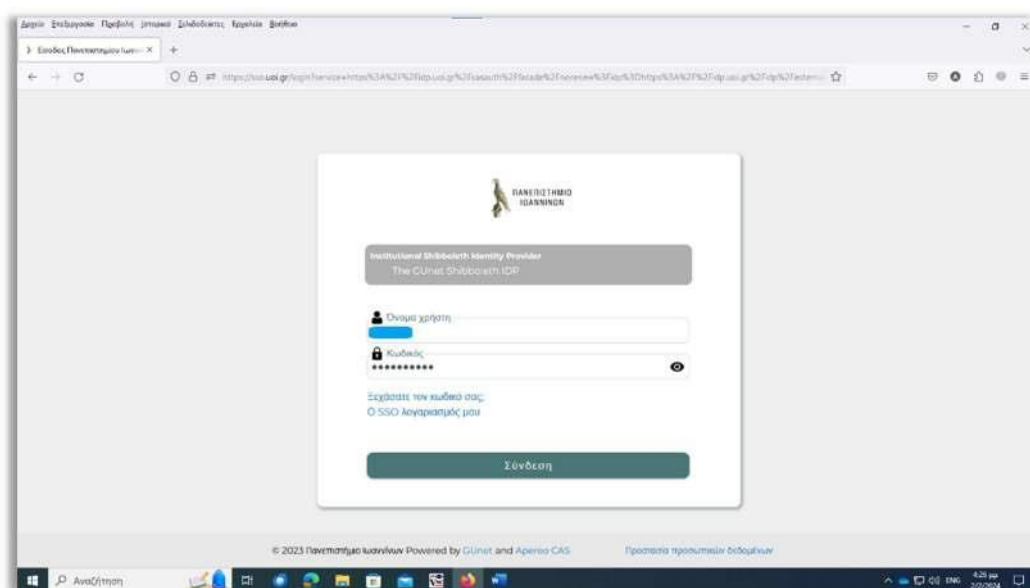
Αρχείο Επεξεργασία Προβολή Ιστορικό Σελιδοδείκτες Εργαλεία Βοήθεια

Είσοδος Πανεπιστημίου Ιωαν... ×

https://sso.uoi.gr/login?service=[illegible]

ΠΑΝΕΠΙΣΤΗΜΙΟ ΙΩΑΝΝΙΝΩΝ

Institutional Shibboleth Identity Provider
The GUnet Shibboleth IDP

Όνομα χρήστη

Κωδικός
•••••••••••

Ξεχάσατε τον κωδικό σας;
Ο SSO λογαριασμός μου

Σύνδεση

© 2023 Πανεπιστήμιο Ιωαννίνων Powered by GUnet and Apereo CAS

Προστασία προσωπικών δεδομένων

Αναζήτηση

ENG 4:26 μμ 2/2/2024